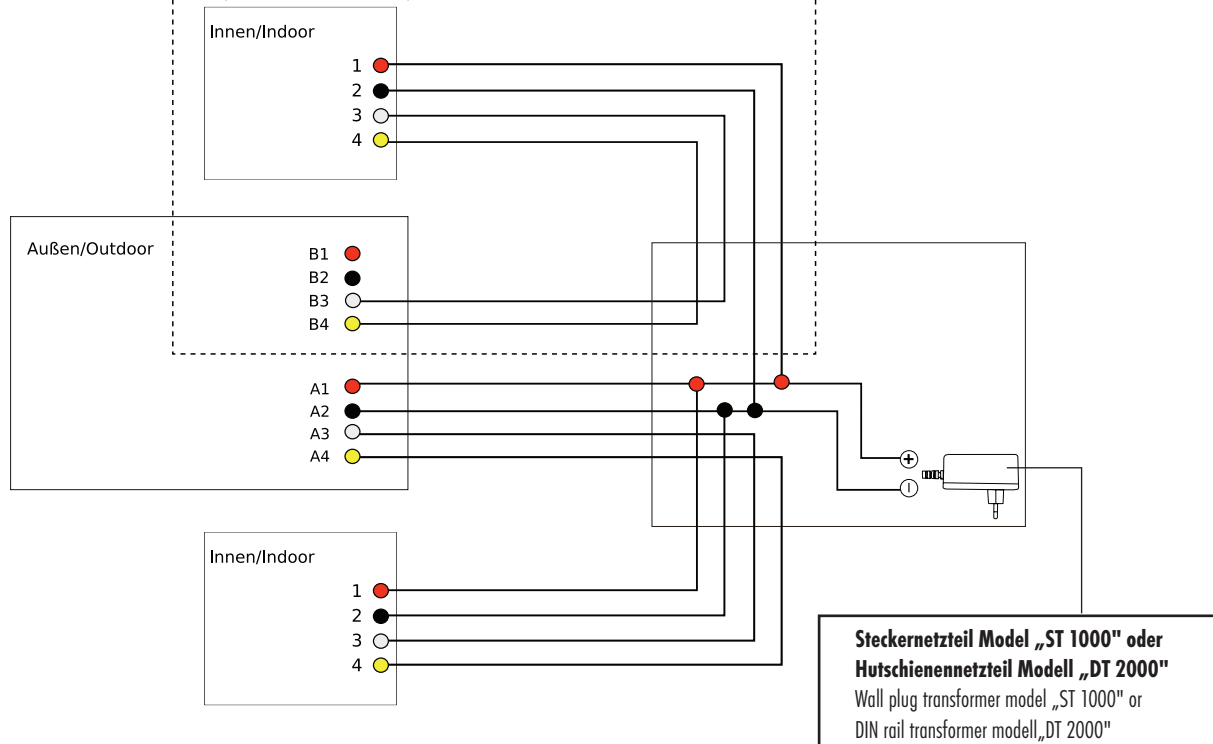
Innen/Indoor
1
2
3
4

Außen/Outdoor
B1
B2
B3
B4

A1
A2
A3
A4

Innen/Indoor
1
2
3
4

+
−

**Steckernetzteil Model „ST 1000" oder Hutschienennetzteil Modell „DT 2000"**
Wall plug transformer model „ST 1000" or DIN rail transformer modell„DT 2000"